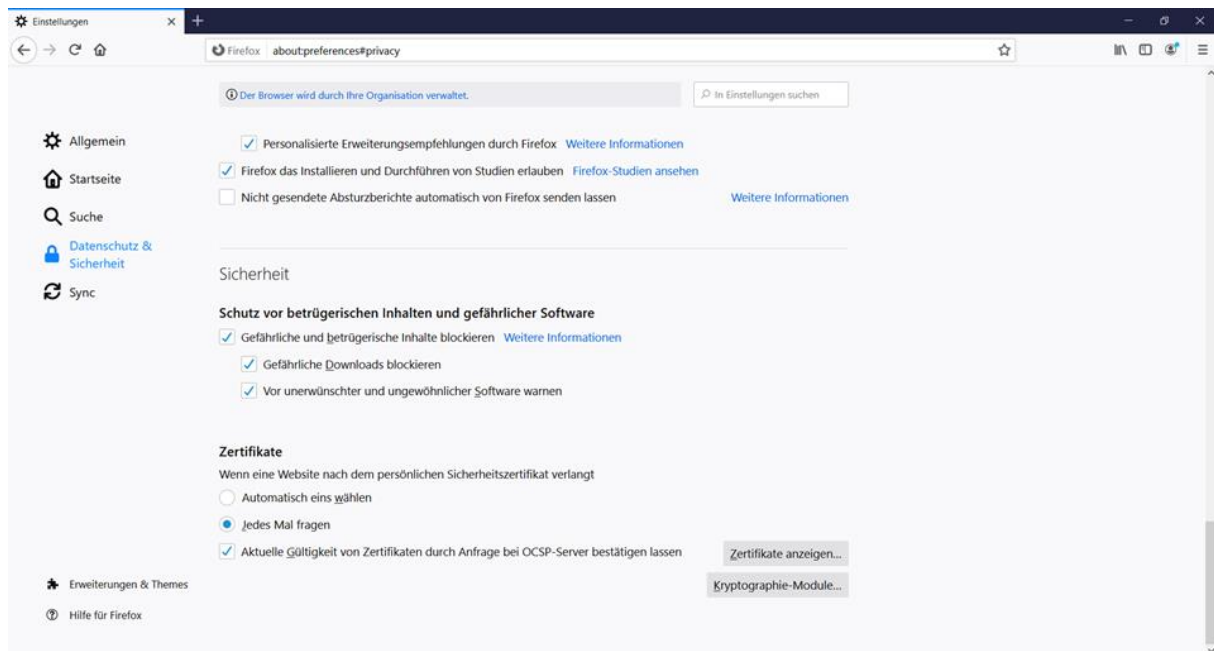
Einstellungen

Firefox about:preferences#privacy

Der Browser wird durch Ihre Organisation verwaltet.

In Einstellungen suchen

Allgemein

Startseite

Suche

Datenschutz & Sicherheit

Sync

Personalisierte Erweiterungsempfehlungen durch Firefox Weitere Informationen

Firefox das Installieren und Durchführen von Studien erlauben Firefox-Studien ansehen

Nicht gesendete Absturzberichte automatisch von Firefox senden lassen Weitere Informationen

Sicherheit

Schutz vor betrügerischen Inhalten und gefährlicher Software

Gefährliche und betrügerische Inhalte blockieren Weitere Informationen

Gefährliche Downloads blockieren

Vor unerwünschter und ungewöhnlicher Software warnen

Zertifikate

Wenn eine Website nach dem persönlichen Sicherheitszertifikat verlangt

Automatisch eins wählen

Jedes Mal fragen

Aktuelle Gültigkeit von Zertifikaten durch Anfrage bei OCSP-Server bestätigen lassen

Zertifikate anzeigen...

Kryptographie-Module...

Erweiterungen & Themes

Hilfe für Firefox